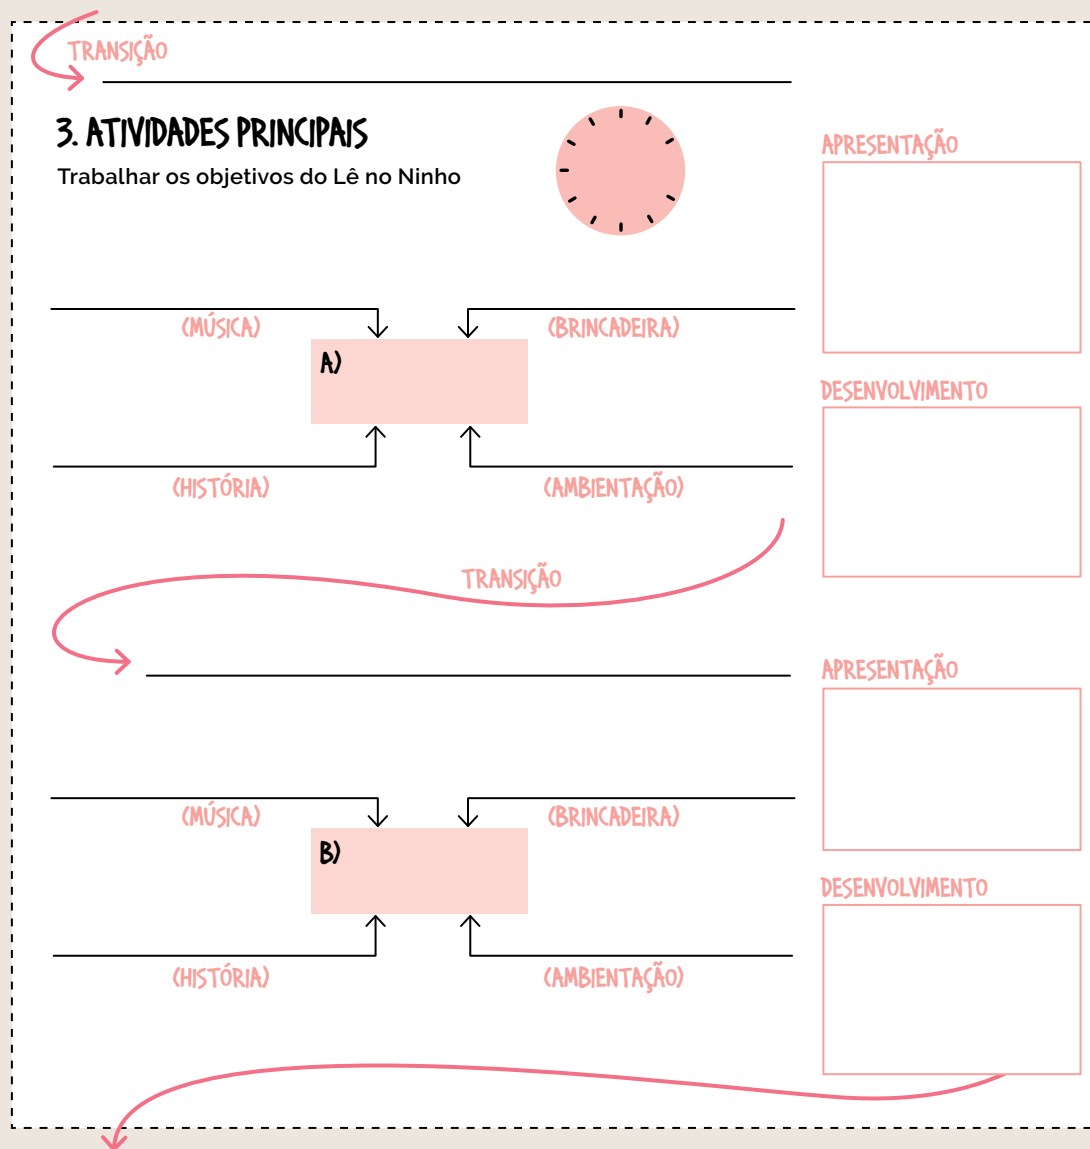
TRANSIÇÃO

3. ATIVIDADES PRINCIPAIS

Trabalhar os objetivos do Lê no Ninho

APRESENTAÇÃO

(MÚSICA)

(BRINCADEIRA)

A)

DESENVOLVIMENTO

(HISTÓRIA)

(AMBIENTAÇÃO)

TRANSIÇÃO

APRESENTAÇÃO

(MÚSICA)

(BRINCADEIRA)

B)

DESENVOLVIMENTO

(HISTÓRIA)

(AMBIENTAÇÃO)